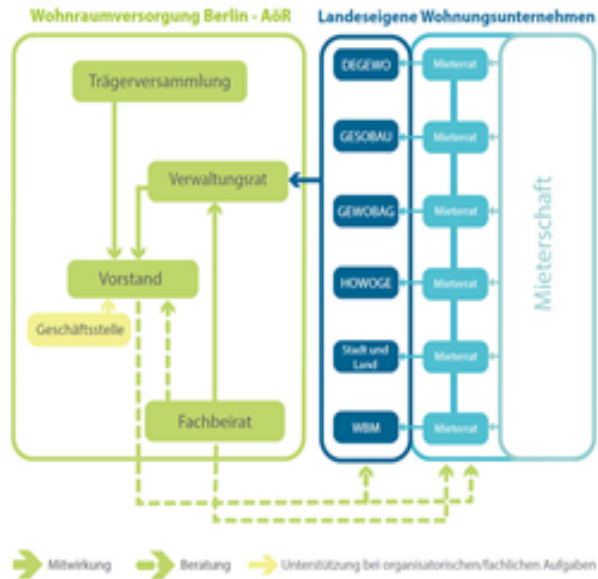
Wohnraumversorgung Berlin - AöR

Trägerversammlung

Verwaltungsrat

Vorstand

Geschäftsstelle

Fachbeirat

Landeseigene Wohnungsunternehmen

DEGEWO

GESOBAU

GEWOBAG

HOWOGE

Stadt und Land

WBM

Mieterrat

Mieterrat

Mieterrat

Mieterrat

Mieterrat

Mieterrat

Mieterschaft

Mitwirkung

Beratung

Unterstützung bei organisatorischen/fachlichen Aufgaben